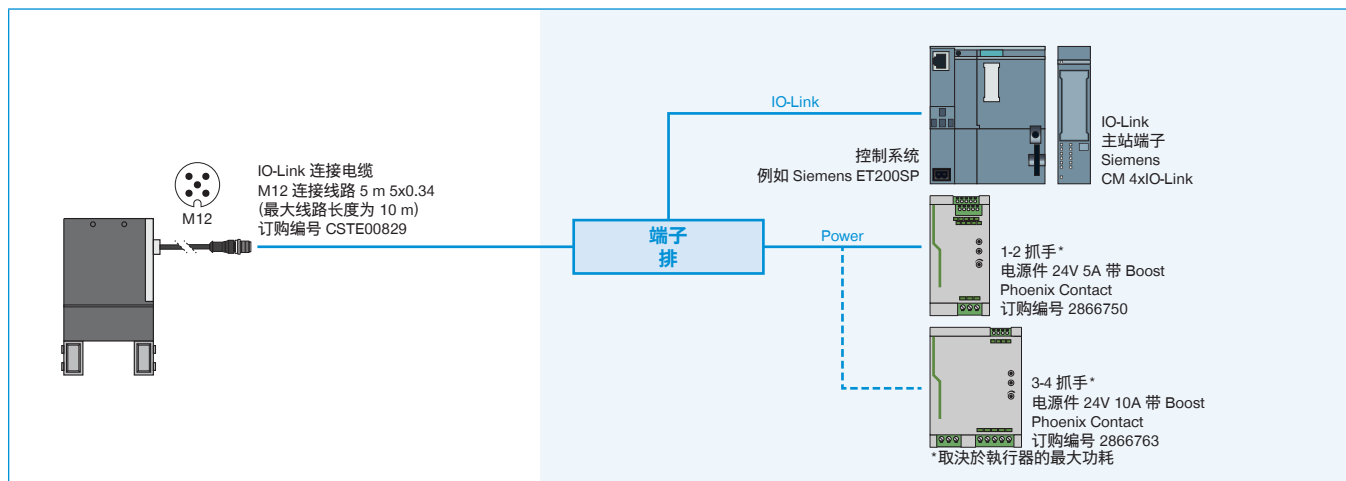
M12

IO-Link 连接电缆
M12 连接线路 5 m 5x0.34
(最大线路长度为 10 m)
订购编号 CSTE00829

端子
排

IO-Link

控制系统
例如 Siemens ET200SP

IO-Link
主站端子
Siemens
CM 4xIO-Link

Power

1-2 抓手*
电源件 24V 5A 带 Boost
Phoenix Contact
订购编号 2866750

3-4 抓手*
电源件 24V 10A 带 Boost
Phoenix Contact
订购编号 2866763

*取决於執行器的最大功耗